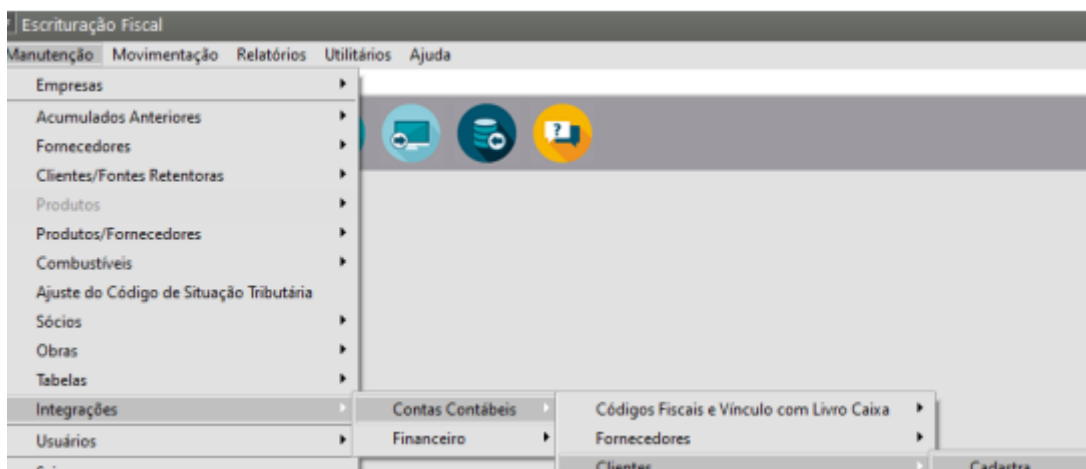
Escrituração Fiscal

Manutenção Movimentação Relatórios Utilitários Ajuda

Empresas
Acumulados Anteriores
Fornecedores
Clientes/Fontes Retentoras
Produtos
Produtos/Fornecedores
Combustíveis
Ajuste do Código de Situação Tributária
Sócios
Obras
Tabelas
Integrações
Usuários

Contas Contábeis
Financeiro

Códigos Fiscais e Vínculo com Livro Caixa
Fornecedores
Clientes

Cadastro